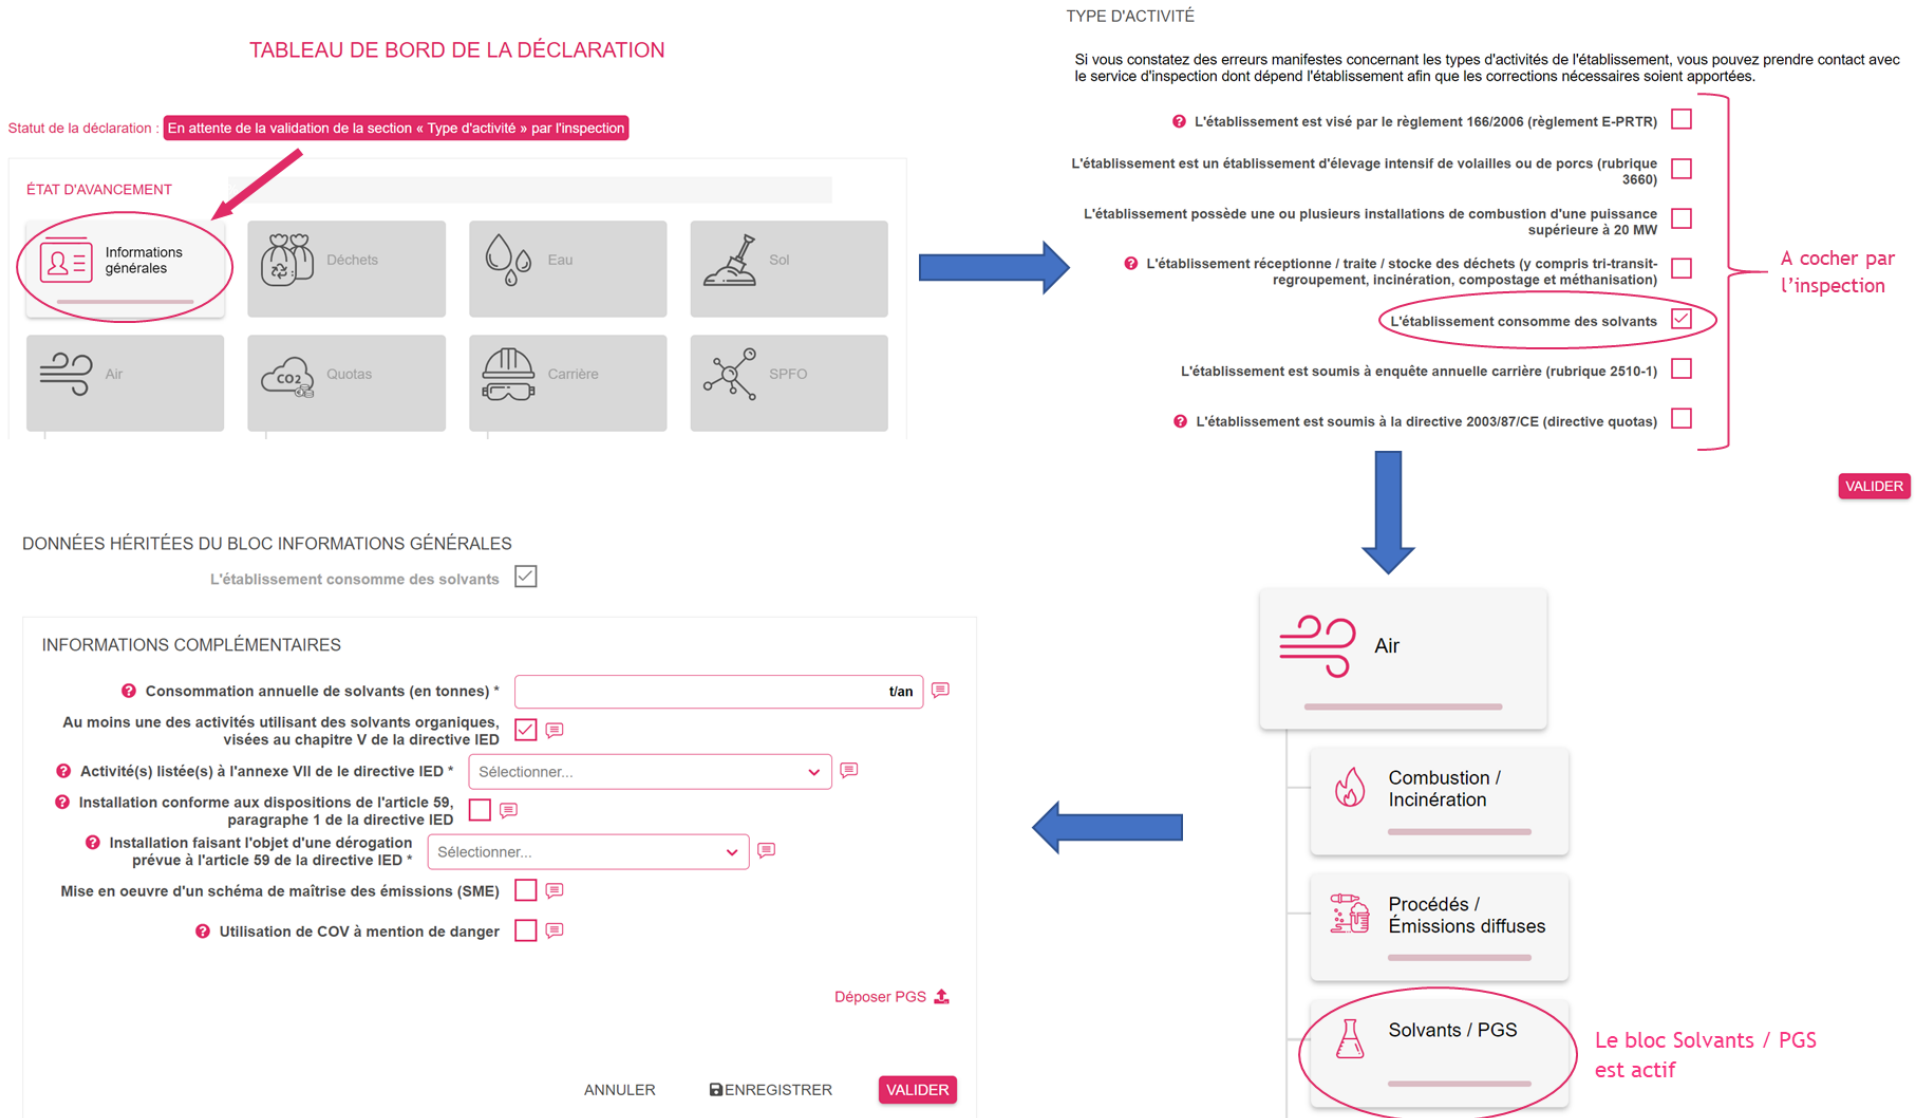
TABLEAU DE BORD DE LA DÉCLARATION

Statut de la déclaration : En attente de la validation de la section « Type d'activité » par l'inspection

ÉTAT D'AVANCEMENT

Informations générales
Déchets
Eau
Sol
Air
Quotas
Carrière
SPFO

TYPE D'ACTIVITÉ

Si vous constatez des erreurs manifestes concernant les types d'activités de l'établissement, vous pouvez prendre contact avec le service d'inspection dont dépend l'établissement afin que les corrections nécessaires soient apportées.

L'établissement est visé par le règlement 166/2006 (règlement E-PRTR)
L'établissement est un établissement d'élevage intensif de volailles ou de porcs (rubrique 3660)
L'établissement possède une ou plusieurs installations de combustion d'une puissance supérieure à 20 MW
L'établissement réceptionne / traite / stocke des déchets (y compris tri-transit-regroupement, incinération, compostage et méthanisation)
L'établissement consomme des solvants
L'établissement est soumis à enquête annuelle carrière (rubrique 2510-1)
L'établissement est soumis à la directive 2003/87/CE (directive quotas)

A cocher par l'inspection

VALIDER

DONNÉES HÉRITÉES DU BLOC INFORMATIONS GÉNÉRALES
L'établissement consomme des solvants

INFORMATIONS COMPLÉMENTAIRES
Consommation annuelle de solvants (en tonnes) * t/an
Au moins une des activités utilisant des solvants organiques, visées au chapitre V de la directive IED
Activité(s) listée(s) à l'annexe VII de le directive IED * Sélectionner...
Installation conforme aux dispositions de l'article 59, paragraphe 1 de la directive IED
Installation faisant l'objet d'une dérogation prévue à l'article 59 de la directive IED * Sélectionner...
Mise en oeuvre d'un schéma de maîtrise des émissions (SME)
Utilisation de COV à mention de danger

Déposer PGS

ANNULER ENREGISTRER VALIDER

Air
Combustion / Incinération
Procédés / Émissions diffuses
Solvants / PGS

Le bloc Solvants / PGS est actif